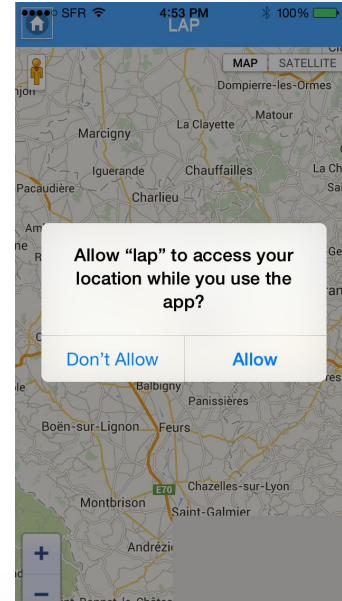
SFR 4:53 PM 100%

LAP

MAP SATELLITE

Dompierre-les-Ormes

njon

Matour

Marcigny

La Clayette

Iguerande

Chauffailles

La Ch

Pacaudière

Charlieu

Sai

Am

Ge

Allow “lap” to access your location while you use the app?

Don’t Allow

Allow

Balbigny

Panissières

Boën-sur-Lignon

Feurs

E70

Chazelles-sur-Lyon

Montbrison

Saint-Galmier

Andrézi

+

−